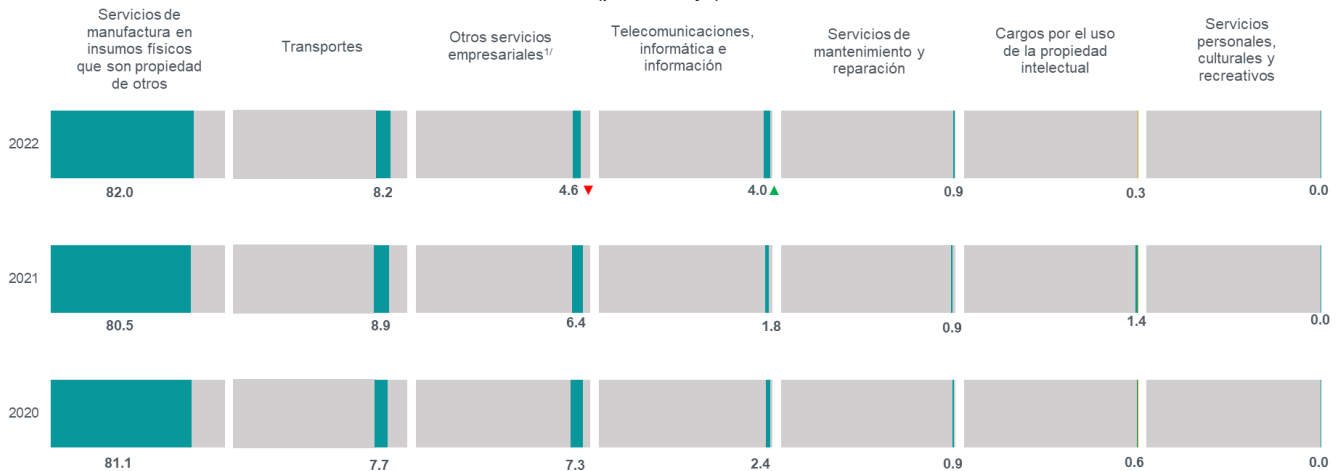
| | Servicios de manufactura en insumos físicos que son propiedad de otros | Transportes | Otros servicios empresariales$^{1/}$ | Telecomunicaciones, informática e información | Servicios de mantenimiento y reparación | Cargos por el uso de la propiedad intelectual | Servicios personales, culturales y recreativos |
|---|---|---|---|---|---|---|---|
| 2022 | 82.0 | 8.2 | 4.6 ▼ | 4.0 ▲ | 0.9 | 0.3 | 0.0 |
| 2021 | 80.5 | 8.9 | 6.4 | 1.8 | 0.9 | 1.4 | 0.0 |
| 2020 | 81.1 | 7.7 | 7.3 | 2.4 | 0.9 | 0.6 | 0.0 |